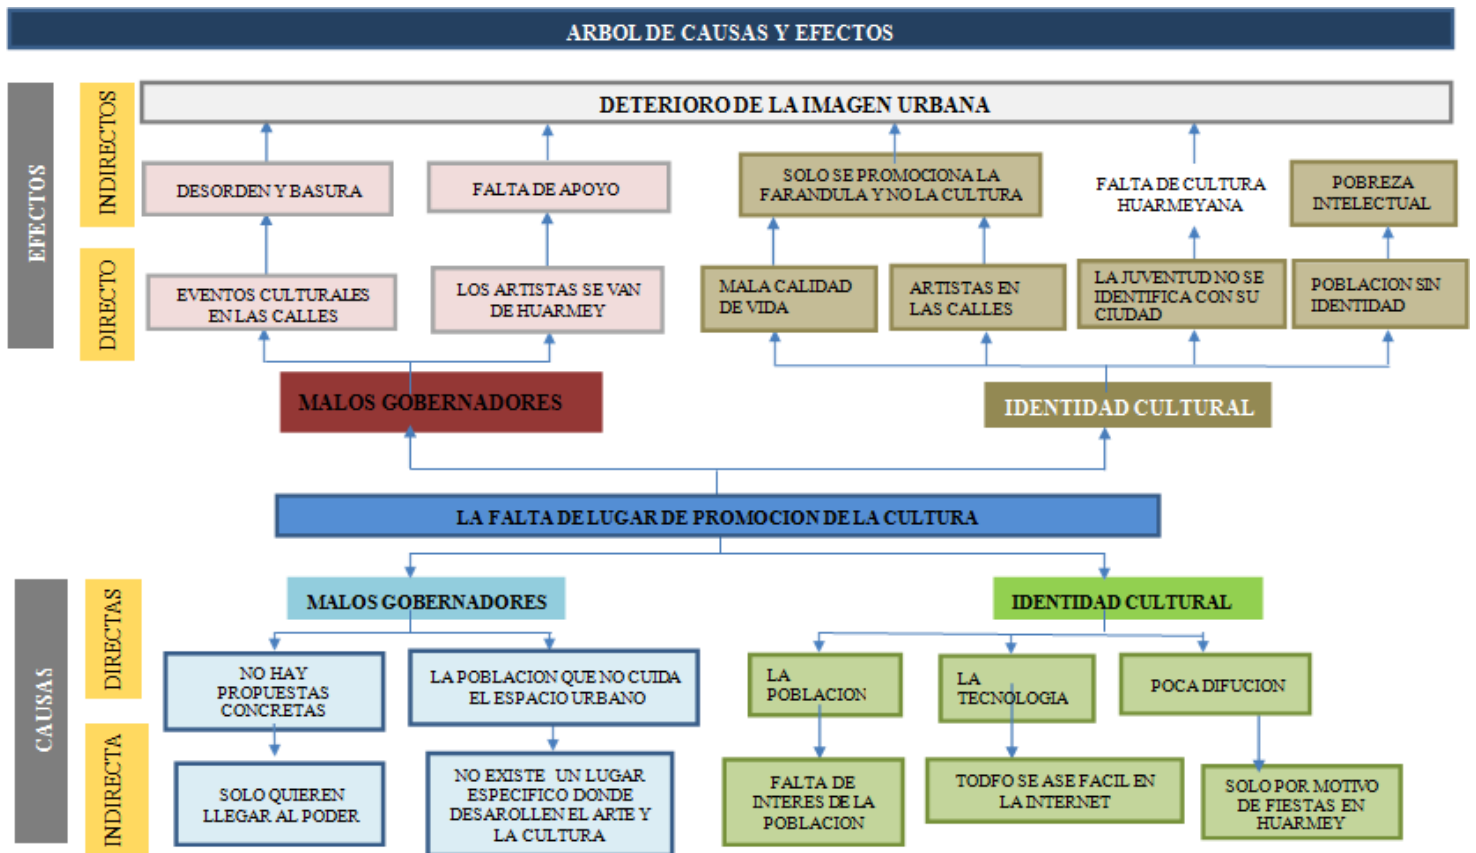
ARBOL DE CAUSAS Y EFECTOS

EFECTOS

INDIRECTOS

DIRECTO

DETERIORO DE LA IMAGEN URBANA

DESORDEN Y BASURA

FALTA DE APOYO

SOLO SE PROMOCIONA LA FARANDULA Y NO LA CULTURA

FALTA DE CULTURA HUARMEYANA

POBREZA INTELECTUAL

EVENTOS CULTURALES EN LAS CALLES

LOS ARTISTAS SE VAN DE HUARMEY

MALA CALIDAD DE VIDA

ARTISTAS EN LAS CALLES

LA JUVENTUD NO SE IDENTIFICA CON SU CIUDAD

POBLACION SIN IDENTIDAD

MALOS GOBERNADORES

IDENTIDAD CULTURAL

LA FALTA DE LUGAR DE PROMOCION DE LA CULTURA

CAUSAS

DIRECTAS

INDIRECTA

MALOS GOBERNADORES

IDENTIDAD CULTURAL

NO HAY PROPUESTAS CONCRETAS

LA POBLACION QUE NO CUIDA EL ESPACIO URBANO

LA POBLACION

LA TECNOLOGIA

POCA DIFUCION

SOLO QUIEREN LLEGAR AL PODER

NO EXISTE UN LUGAR ESPECIFICO DONDE DESAROLLEN EL ARTE Y LA CULTURA

FALTA DE INTERES DE LA POBLACION

TODFO SE ASE FACIL EN LA INTERNET

SOLO POR MOTIVO DE FIESTAS EN HUARMEY